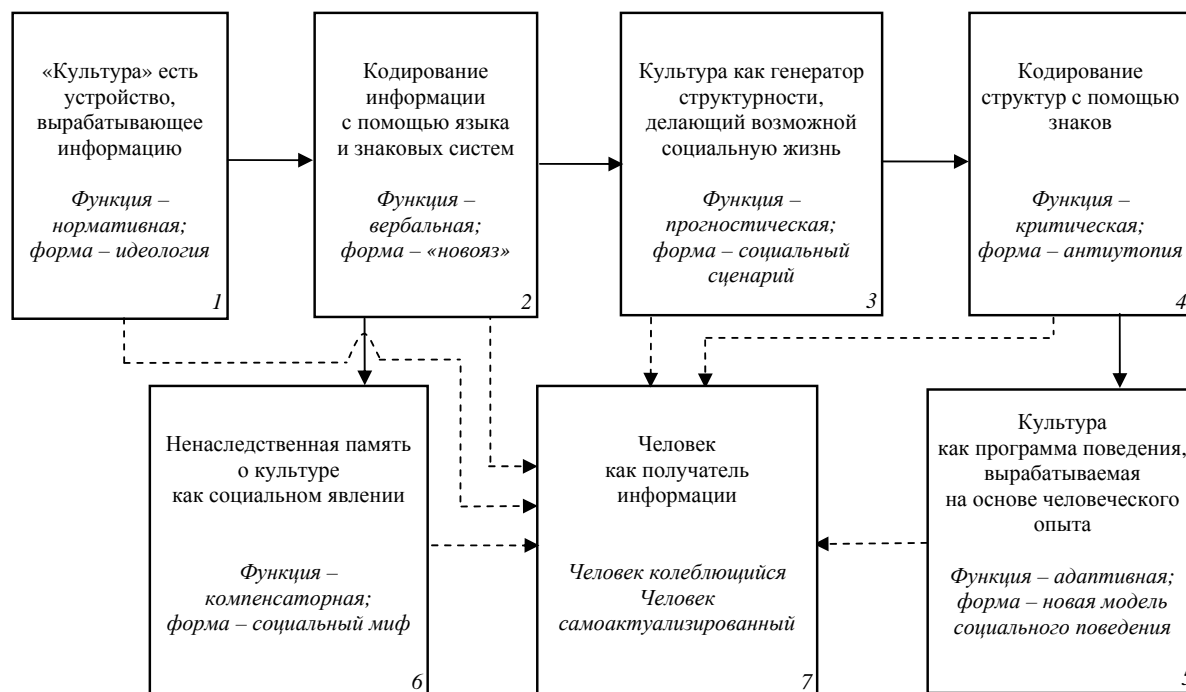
«Культура» есть устройство, вырабатывающее информацию

Функция – нормативная; форма – идеология

1

Кодирование информации с помощью языка и знаковых систем

Функция – вербальная; форма – «новояз»

2

Культура как генератор структурности, делающий возможной социальную жизнь

Функция – прогностическая; форма – социальный сценарий

3

Кодирование структур с помощью знаков

Функция – критическая; форма – антиутопия

4

Ненаследственная память о культуре как социальном явлении

Функция – компенсаторная; форма – социальный миф

6

Человек как получатель информации

Человек колеблющийся
Человек самоактуализированный

7

Культура как программа поведения, вырабатываемая на основе человеческого опыта

Функция – адаптивная; форма – новая модель социального поведения

5